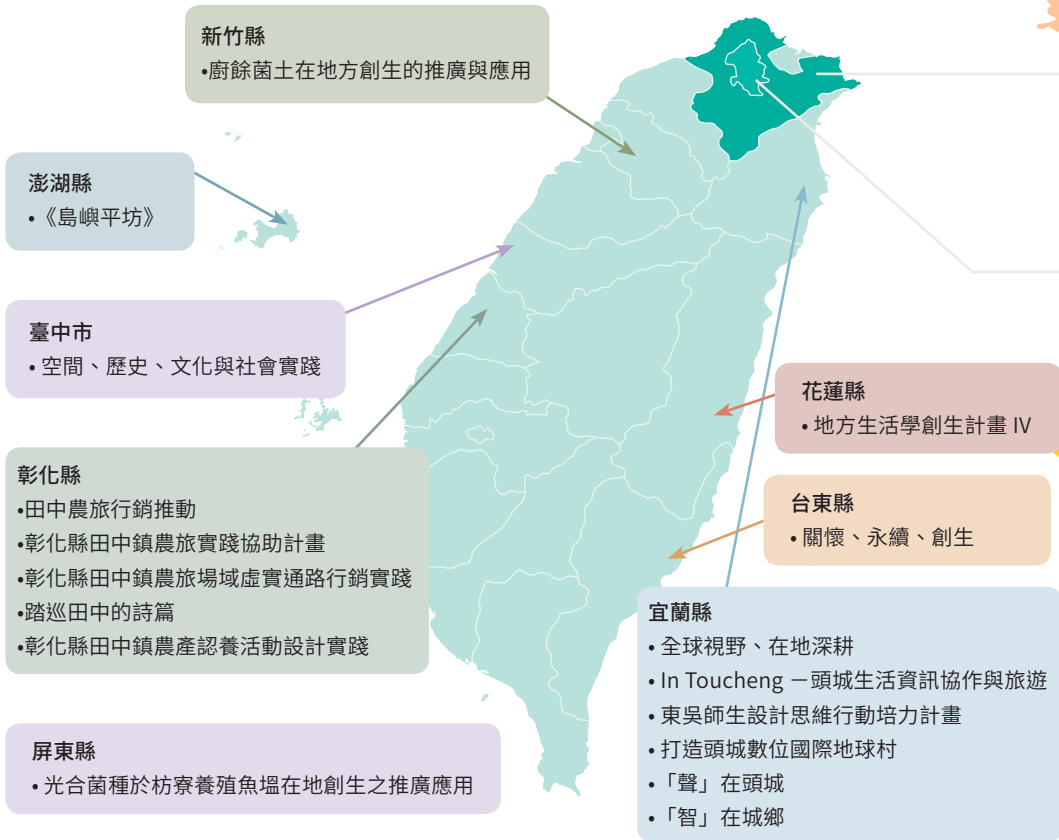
新竹縣
•廚餘菌土在地方創生的推廣與應用

澎湖縣
•《島嶼平坊》

臺中市
•空間、歷史、文化與社會實踐

彰化縣
•田中農旅行銷推動
•彰化縣田中鎮農旅實踐協助計畫
•彰化縣田中鎮農旅場域虛實通路行銷實踐
•踏巡田中的詩篇
•彰化縣田中鎮農產認養活動設計實踐

屏東縣
•光合菌種於枋寮養殖魚塭在地創生之推廣應用

花蓮縣
•地方生活學創生計畫 IV

台東縣
•關懷、永續、創生

宜蘭縣
•全球視野、在地深耕
•In Toucheng 一頭城生活資訊協作與旅遊
•東吳師生設計思維行動培力計畫
•打造頭城數位國際地球村
•「聲」在頭城
•「智」在城鄉